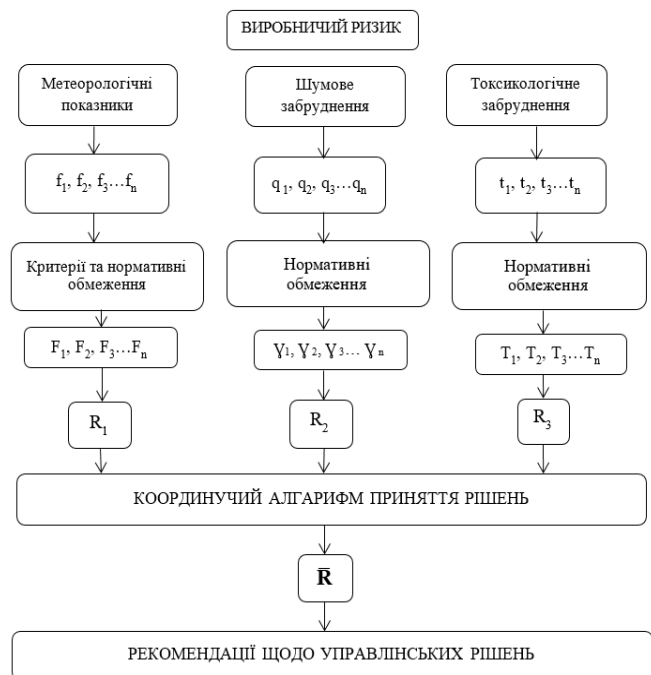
ВИРОБНИЧИЙ РИЗИК

Метеорологічні показники

$f_1, f_2, f_3 \ldots f_n$

Критерії та нормативні обмеження

$F_1, F_2, F_3 \ldots F_n$

$R_1$

Шумове забруднення

$q_1, q_2, q_3 \ldots q_n$

Нормативні обмеження

$\gamma_1, \gamma_2, \gamma_3 \ldots \gamma_n$

$R_2$

Токсикологічне забруднення

$t_1, t_2, t_3 \ldots t_n$

Нормативні обмеження

$T_1, T_2, T_3 \ldots T_n$

$R_3$

КООРДИНУЧИЙ АЛГАРИФМ ПРИНЯТТЯ РІШЕНЬ

$\bar{R}$

РЕКОМЕНДАЦІЇ ЩОДО УПРАВЛІНСЬКИХ РІШЕНЬ